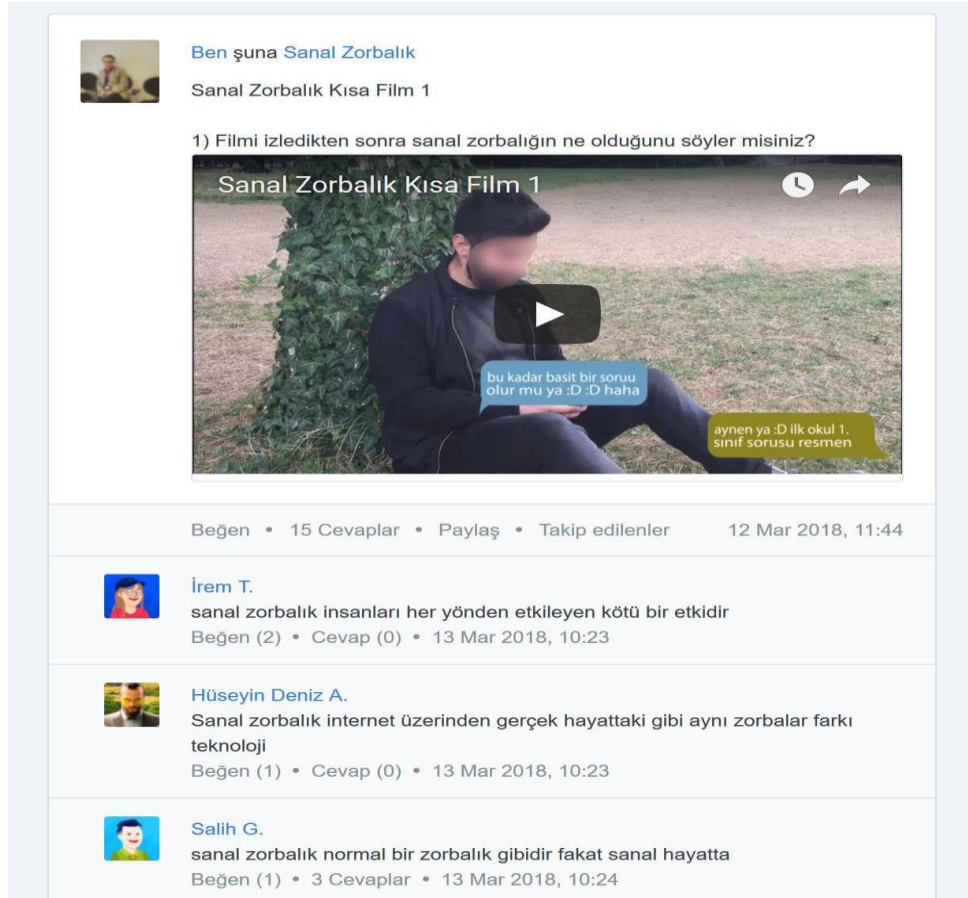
Ben şuna Sanal Zorbalık

Sanal Zorbalık Kısa Film 1

1) Filmi izledikten sonra sanal zorbalığın ne olduğunu söyler misiniz?

Sanal Zorbalık Kısa Film 1

bu kadar basit bir soruu olur mu ya :D :D haha

aynen ya :D ilk okul 1. sınıf sorusu resmen

Beğen • 15 Cevaplar • Paylaş • Takip edilenler 12 Mar 2018, 11:44

İrem T.
sanal zorbalık insanları her yönden etkileyen kötü bir etkidir
Beğen (2) • Cevap (0) • 13 Mar 2018, 10:23

Hüseyin Deniz A.
Sanal zorbalık internet üzerinden gerçek hayattaki gibi aynı zorbalar farkı teknoloji
Beğen (1) • Cevap (0) • 13 Mar 2018, 10:23

Salih G.
sanal zorbalık normal bir zorbalık gibidir fakat sanal hayatta
Beğen (1) • 3 Cevaplar • 13 Mar 2018, 10:24